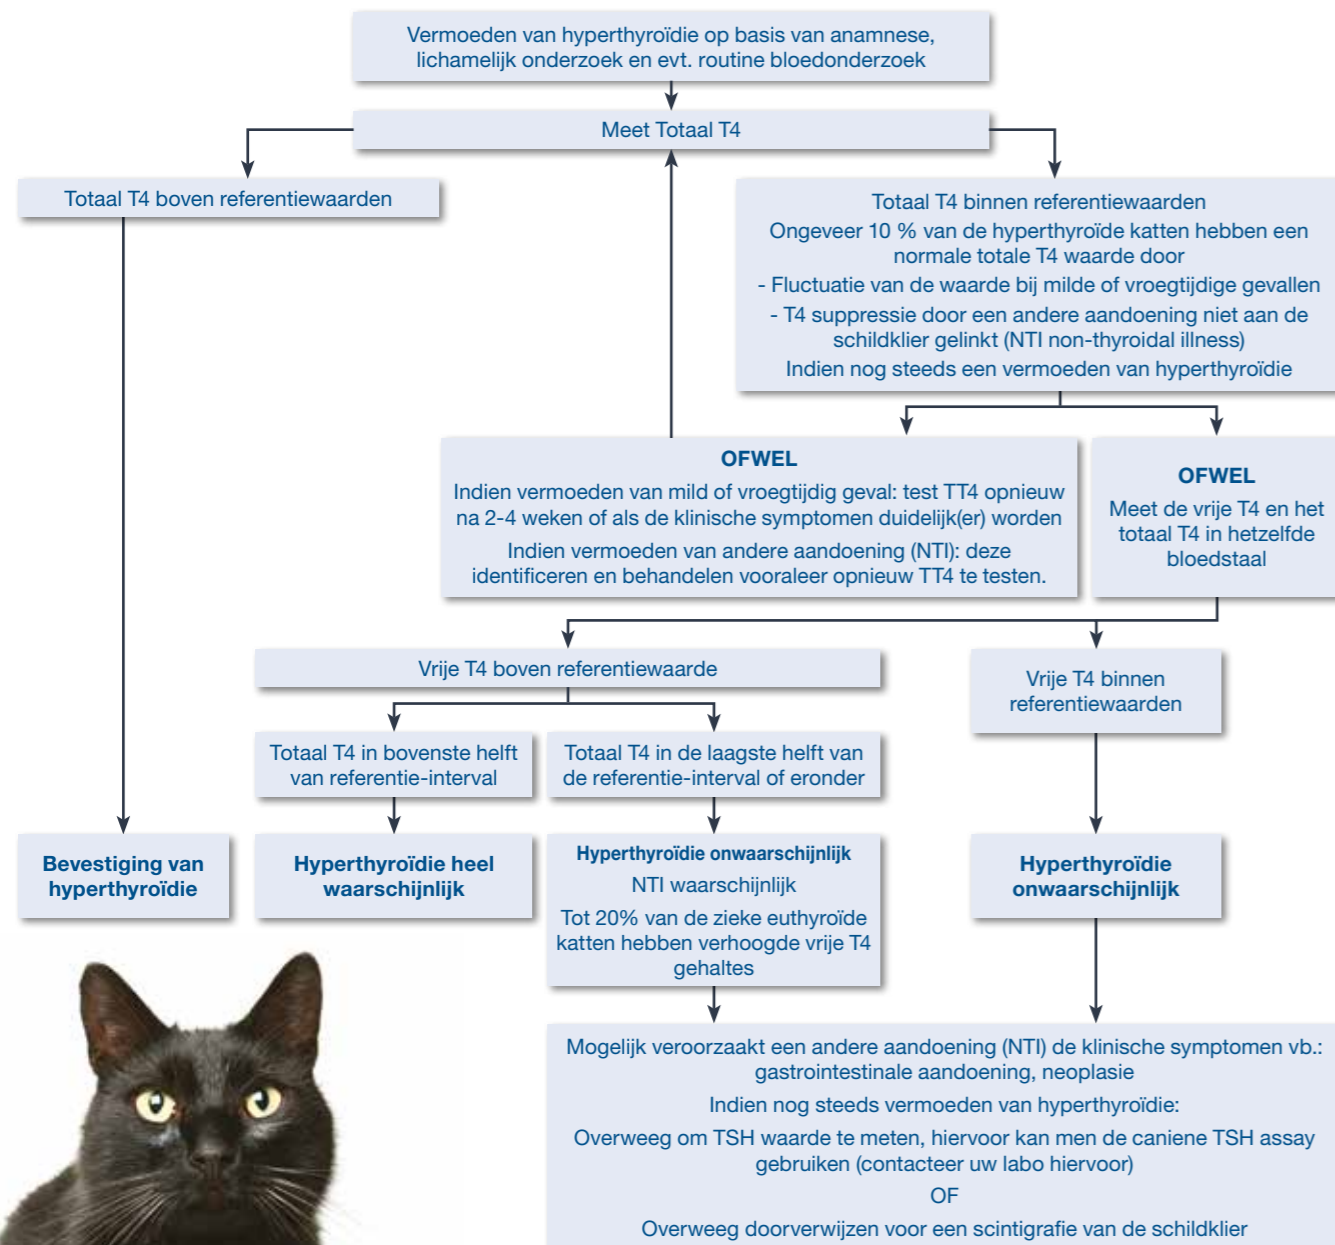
Vermoeden van hyperthyroïdie op basis van anamnese, lichamelijk onderzoek en evt. routine bloedonderzoek

Meet Totaal T4

Totaal T4 boven referentiewaarden

Totaal T4 binnen referentiewaarden
Ongeveer 10 % van de hyperthyroïde katten hebben een normale totale T4 waarde door
- Fluctuatie van de waarde bij milde of vroegtijdige gevallen
- T4 suppressie door een andere aandoening niet aan de schildklier gelinkt (NTI non-thyroidal illness)
Indien nog steeds een vermoeden van hyperthyroïdie

OFWEL
Indien vermoeden van mild of vroegtijdig geval: test TT4 opnieuw na 2-4 weken of als de klinische symptomen duidelijk(er) worden
Indien vermoeden van andere aandoening (NTI): deze identificeren en behandelen vooraleer opnieuw TT4 te testen.

OFWEL
Meet de vrije T4 en het totaal T4 in hetzelfde bloedstaal

Vrije T4 boven referentiewaarde

Vrije T4 binnen referentiewaarden

Totaal T4 in bovenste helft van referentie-interval

Totaal T4 in de laagste helft van de referentie-interval of eronder

Bevestiging van hyperthyroïdie

Hyperthyroïdie heel waarschijnlijk

Hyperthyroïdie onwaarschijnlijk
NTI waarschijnlijk
Tot 20% van de zieke euthyroïde katten hebben verhoogde vrije T4 gehaltes

Hyperthyroïdie onwaarschijnlijk

Mogelijk veroorzaakt een andere aandoening (NTI) de klinische symptomen vb.: gastrointestinale aandoening, neoplasie
Indien nog steeds vermoeden van hyperthyroïdie:
Overweeg om TSH waarde te meten, hiervoor kan men de caniene TSH assay gebruiken (contacteer uw labo hiervoor)
OF
Overweeg doorverwijzen voor een scintigrafie van de schildklier